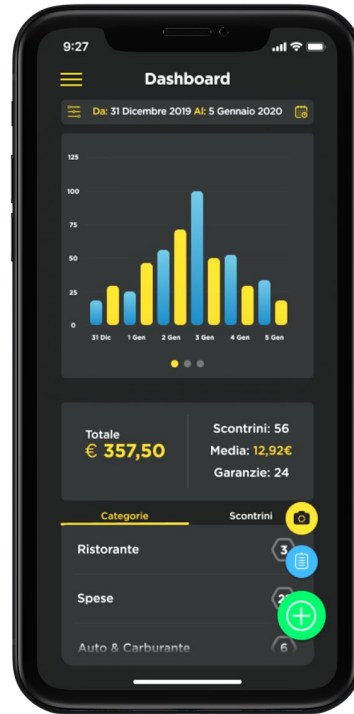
9:27

Dashboard

Da: 31 Dicembre 2019 Al: 5 Gennaio 2020

125
100
75
50
25
0

31 Dic 1 Gen 2 Gen 3 Gen 4 Gen 5 Gen

Totale
€ 357,50

Scontrini: 56
Media: 12,92€
Garanzie: 24

Categorie
Scontrini

Ristorante 3
Spese 3
Auto & Carburante 6